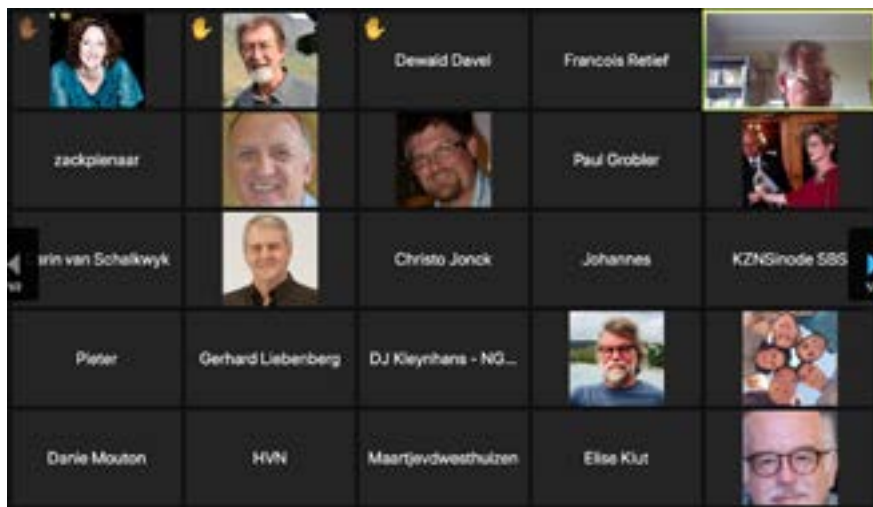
Dewald Davel

Francois Retief

zackpienaar

Paul Grobler

rin van Schalkwyk

Christo Jonck

Johannes

KZNSinode SBS

Pieter

Gerhard Liebenberg

DJ Kleynhans - NG...

Danie Mouton

HVN

Maartjevdwesthuizen

Elise Klut